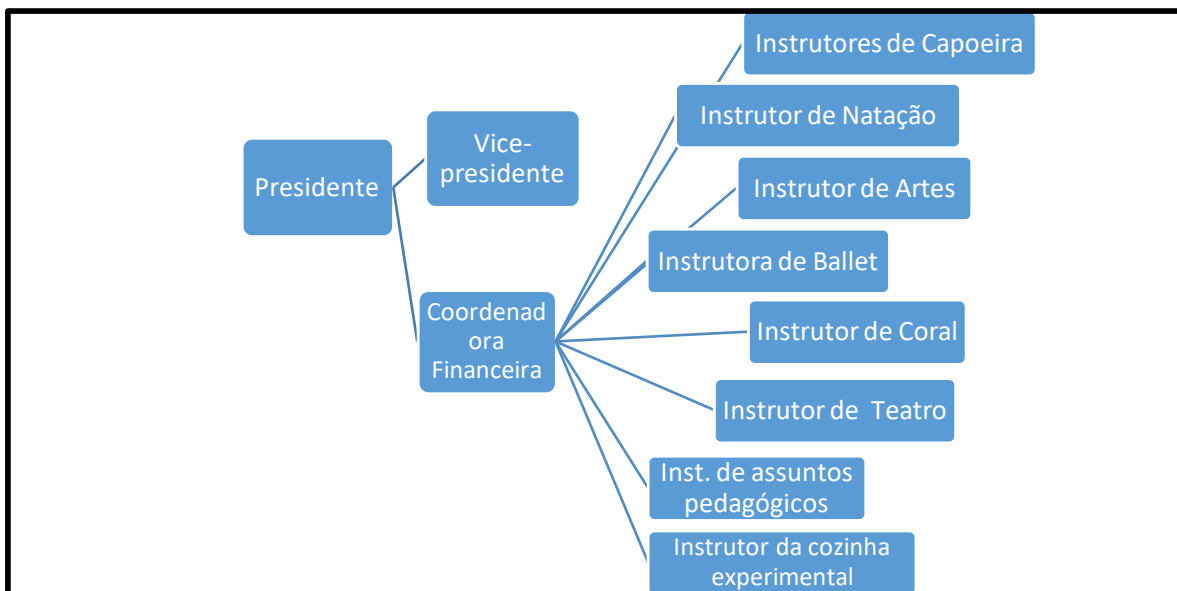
Presidente

Vice-presidente

Coordenadora Financeira

Instrutores de Capoeira

Instrutor de Natação

Instrutor de Artes

Instrutora de Ballet

Instrutor de Coral

Instrutor de  Teatro

Inst. de assuntos pedagógicos

Instrutor da cozinha experimental